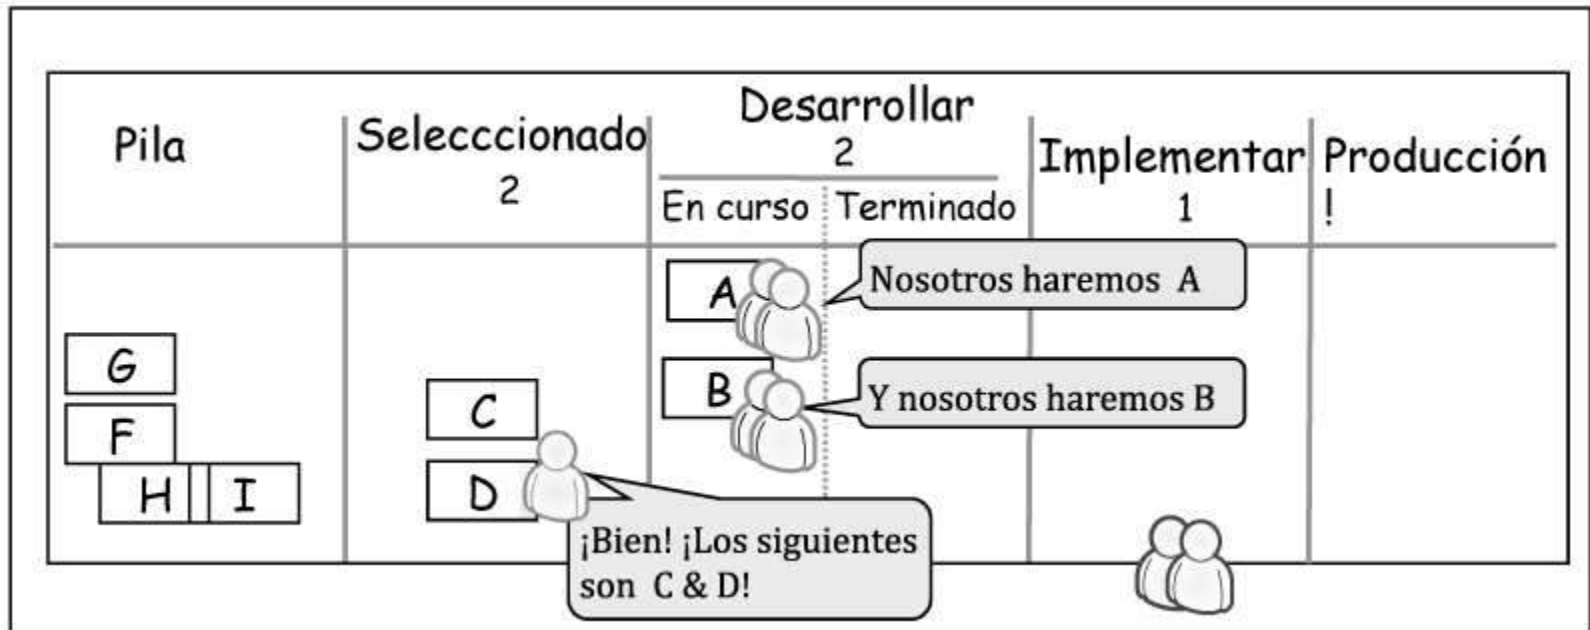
| Pila | Selecccionado 2 | Desarrollar 2: En curso | Desarrollar 2: Terminado | Implementar 1 | Producción ! |
|---|---|---|---|---|---|
| G, F, H, I | C, D | A, B | | | |

Nosotros haremos A

Y nosotros haremos B

¡Bien! ¡Los siguientes son C & D!